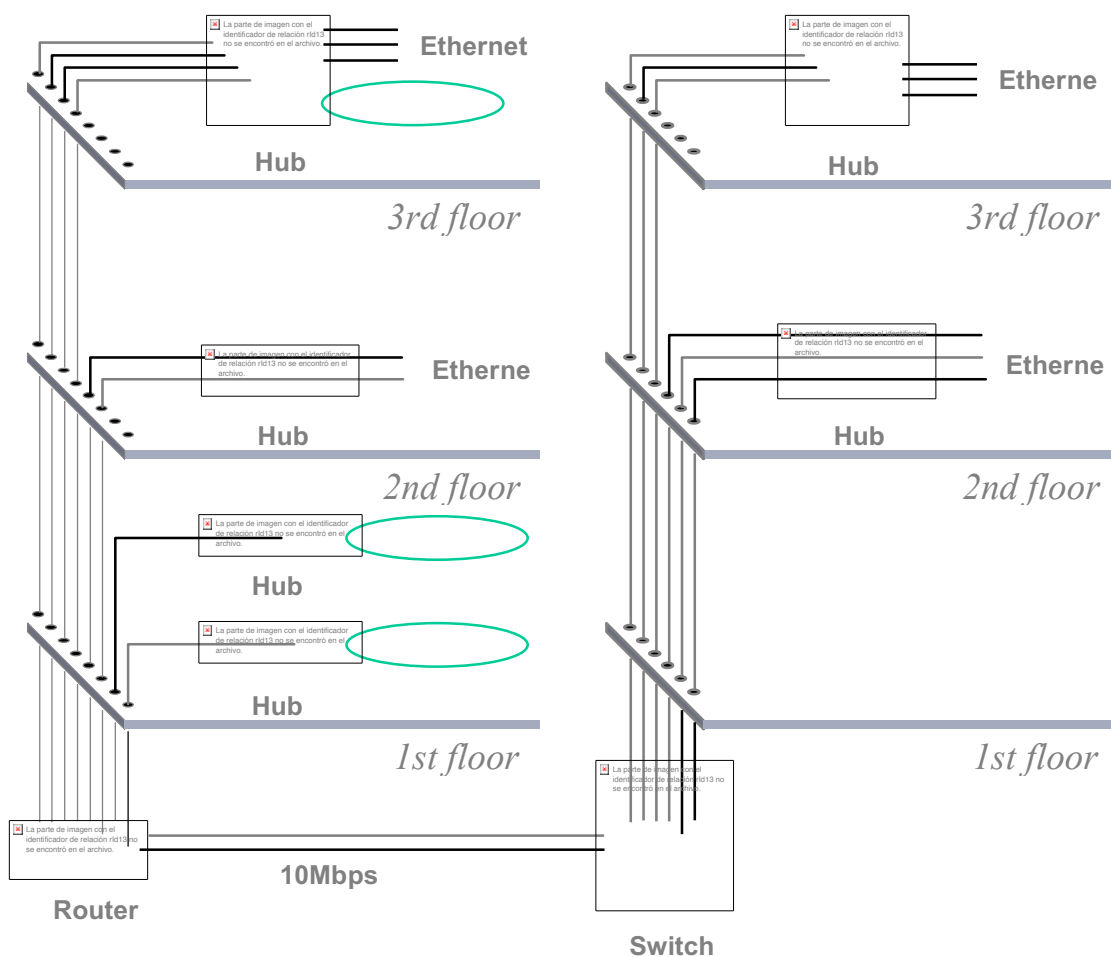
La parte de imagen con el identificador de relación rId13 no se encontró en el archivo.

Ethernet

Hub

3rd floor

La parte de imagen con el identificador de relación rId13 no se encontró en el archivo.

Etherne

Hub

3rd floor

La parte de imagen con el identificador de relación rId13 no se encontró en el archivo.

Etherne

Hub

2nd floor

La parte de imagen con el identificador de relación rId13 no se encontró en el archivo.

Etherne

Hub

2nd floor

La parte de imagen con el identificador de relación rId13 no se encontró en el archivo.

Hub

La parte de imagen con el identificador de relación rId13 no se encontró en el archivo.

Hub

1st floor

1st floor

La parte de imagen con el identificador de relación rId13 no se encontró en el archivo.

La parte de imagen con el identificador de relación rId13 no se encontró en el archivo.

10Mbps

Router

Switch